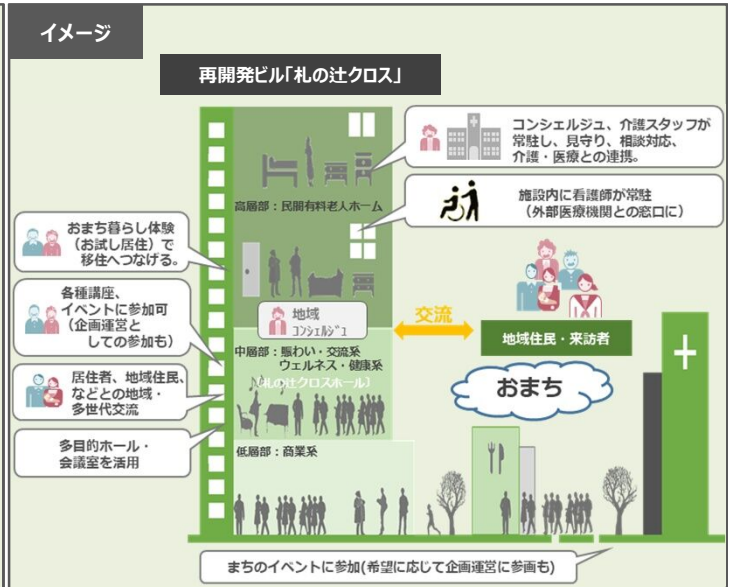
イメージ

再開発ビル「札の辻クロス」

コンシェルジュ、介護スタッフが常駐し、見守り、相談対応、介護・医療との連携。

施設内に看護師が常駐（外部医療機関との窓口に）

高層部：民間有料老人ホーム

おまち暮らし体験（お試し居住）で移住へつなげる。

各種講座、イベントに参加可（企画運営としての参加も）

地域コンシェルジュ

交流

地域住民・来訪者

中層部：賑わい・交流系 ウェルネス・健康系

札の辻クロスホール

おまち

居住者、地域住民、などとの地域・多世代交流

多目的ホール・会議室を活用

低層部：商業系

まちのイベントに参加(希望に応じて企画運営に参画も)